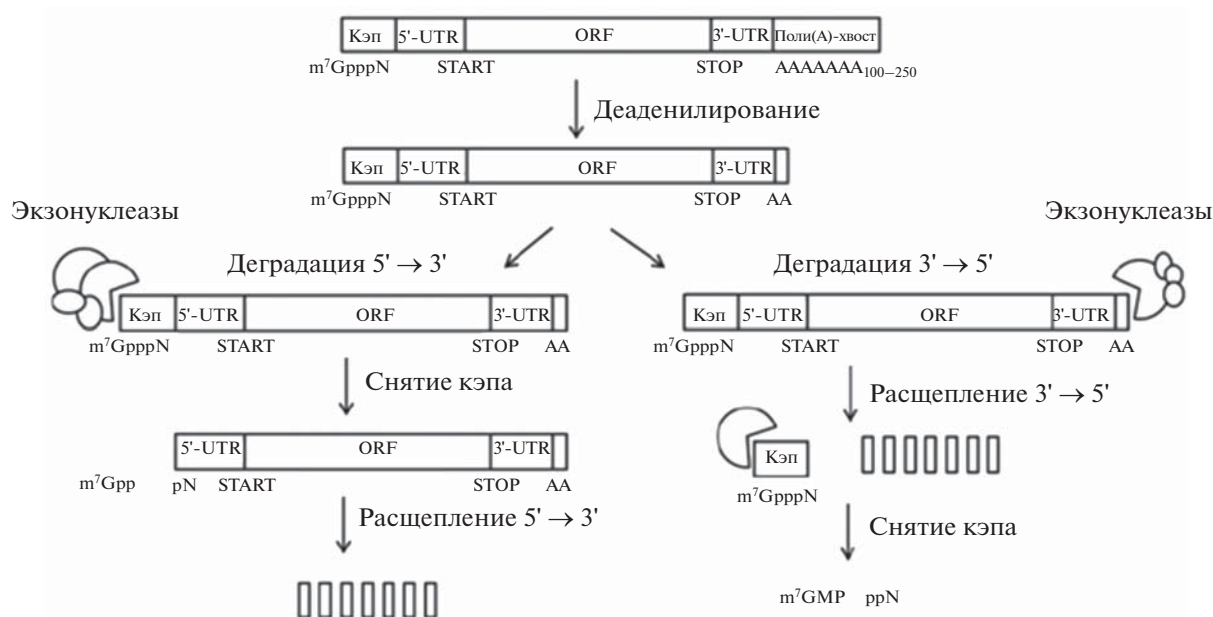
Кэп 5'-UTR ORF 3'-UTR Поли(А)-хвост
$m^7GpppN$ START STOP $AAAAAAA_{100-250}$

Деаденилирование

Кэп 5'-UTR ORF 3'-UTR
$m^7GpppN$ START STOP AA

Экзонуклеазы

Экзонуклеазы

Деградация $5' \rightarrow 3'$

Кэп 5'-UTR ORF 3'-UTR
$m^7GpppN$ START STOP AA

Снятие кэпа

5'-UTR ORF 3'-UTR
$m^7Gpp$ pN START STOP AA

Расщепление $5' \rightarrow 3'$

Деградация $3' \rightarrow 5'$

Кэп 5'-UTR ORF 3'-UTR
$m^7GpppN$ START STOP AA

Расщепление $3' \rightarrow 5'$

Кэп
$m^7GpppN$

Снятие кэпа

$m^7GMP$ ppN